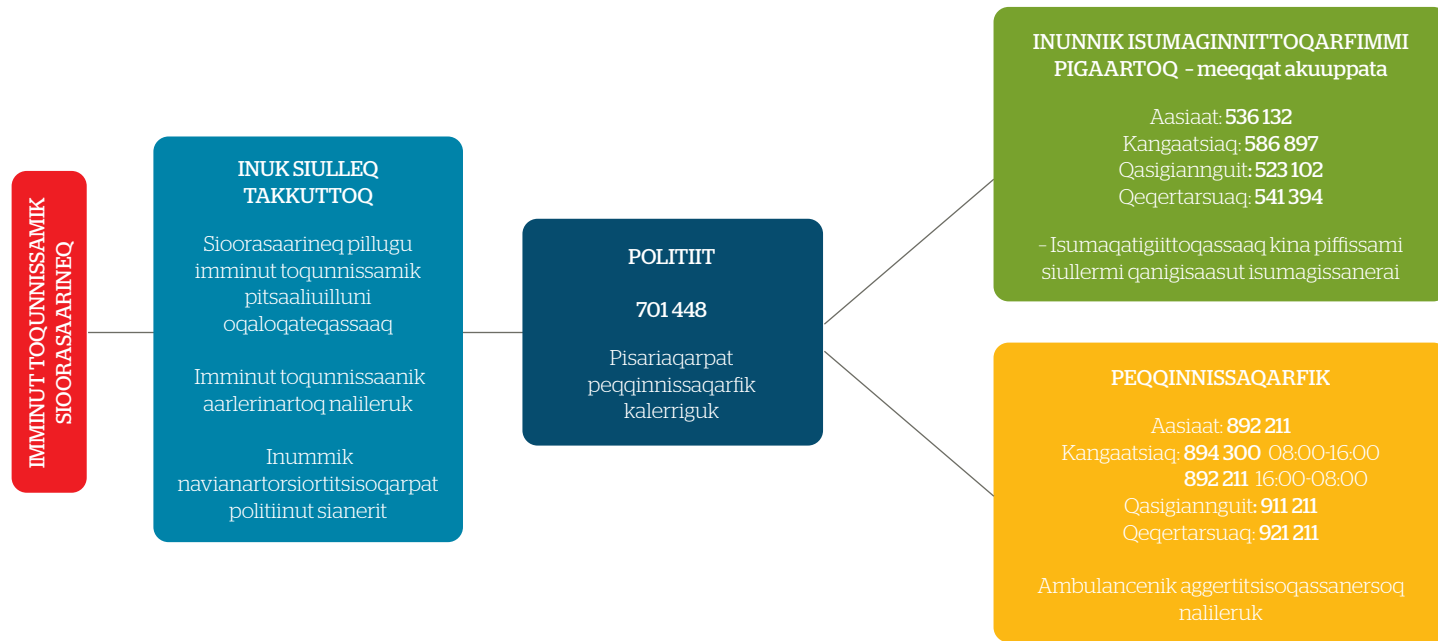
IMMINUT TOQUNNISSAMIK SIOORASAARINEQ

INUK SIULLEQ TAKKUTTOQ

Sioorasaarineq pillugu imminut toqunnissamik pitsaaliuilluni oqaloqateqassaaq

Imminut toqunnissaanik aarlerinartoq nalileruk

Inummik navianartorsiortitsisoqarpat politiinut sianerit

POLITIIT

701 448

Pisariaqarpat peqqinnissaqarfik kalerriguk

INUNNIK ISUMAGINNITTOQARFIMMI PIGAARTOQ - meeqqat akuuppata

Aasiaat: 536 132
Kangaatsiaq: 586 897
Qasigiannguit: 523 102
Qeqertarsuaq: 541 394

- Isumaqatigiittoqassaaq kina piffissami siullermi qanigisaasut isumagissanerai

PEQQINNISSAQARFIK

Aasiaat: 892 211
Kangaatsiaq: 894 300 08:00-16:00
892 211 16:00-08:00
Qasigiannguit: 911 211
Qeqertarsuaq: 921 211

Ambulancenik aggertitsisoqassanersoq nalileruk